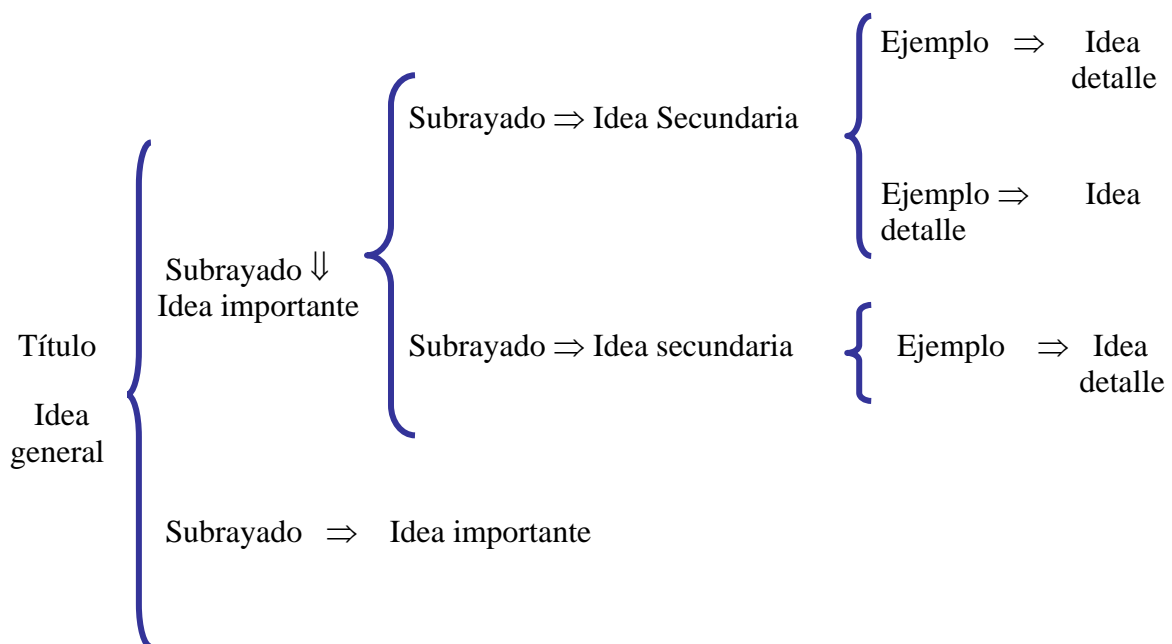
Título

Idea general

Subrayado $\Downarrow$ Idea importante

Subrayado $\Rightarrow$ Idea Secundaria

Ejemplo $\Rightarrow$ Idea detalle

Ejemplo $\Rightarrow$ Idea detalle

Subrayado $\Rightarrow$ Idea secundaria

Ejemplo $\Rightarrow$ Idea detalle

Subrayado $\Rightarrow$ Idea importante